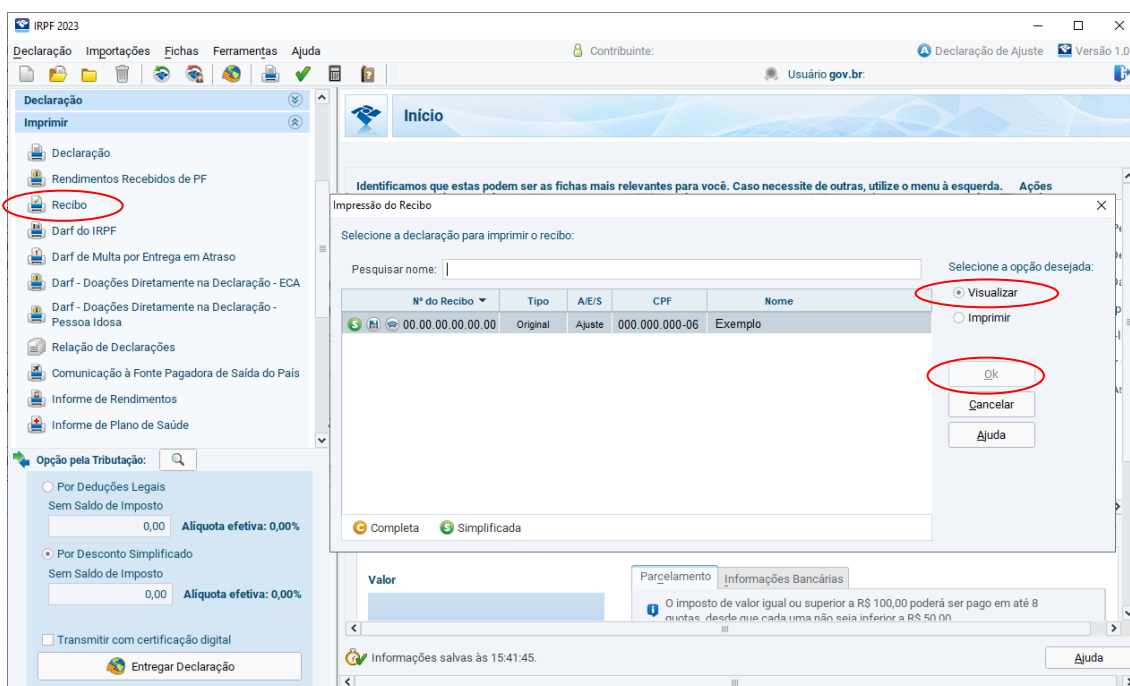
IRPF 2023

Declaração Importações Fichas Ferramentas Ajuda

Contribuinte:

Declaração de Ajuste

Versão 1.0

Usuário gov.br:

Declaração

Imprimir

Declaração

Rendimentos Recebidos de PF

Recibo

Darf do IRPF

Darf de Multa por Entrega em Atraso

Darf - Doações Diretamente na Declaração - ECA

Darf - Doações Diretamente na Declaração - Pessoa Idosa

Relação de Declarações

Comunicação à Fonte Pagadora de Saída do País

Informe de Rendimentos

Informe de Plano de Saúde

Opção pela Tributação:

Por Deduções Legais

Sem Saldo de Imposto

0,00 Alíquota efetiva: 0,00%

Por Desconto Simplificado

Sem Saldo de Imposto

0,00 Alíquota efetiva: 0,00%

Transmitir com certificação digital

Entregar Declaração

Início

Identificamos que estas podem ser as fichas mais relevantes para você. Caso necessite de outras, utilize o menu à esquerda. Ações

Impressão do Recibo

Selecione a declaração para imprimir o recibo:

Pesquisar nome:

| Nº do Recibo | Tipo | A/E/S | CPF | Nome |
|---|---|---|---|---|
| 00.00.00.00.00.00 | Original | Ajuste | 000.000.000-06 | Exemplo |

Completa Simplificada

Selecione a opção desejada:

Visualizar

Imprimir

Ok

Cancelar

Ajuda

Valor

Parcelamento Informações Bancárias

O imposto de valor igual ou superior a R$ 100,00 poderá ser pago em até 8 quotas, desde que cada uma não seja inferior a R$ 50,00

Informações salvas às 15:41:45.

Ajuda